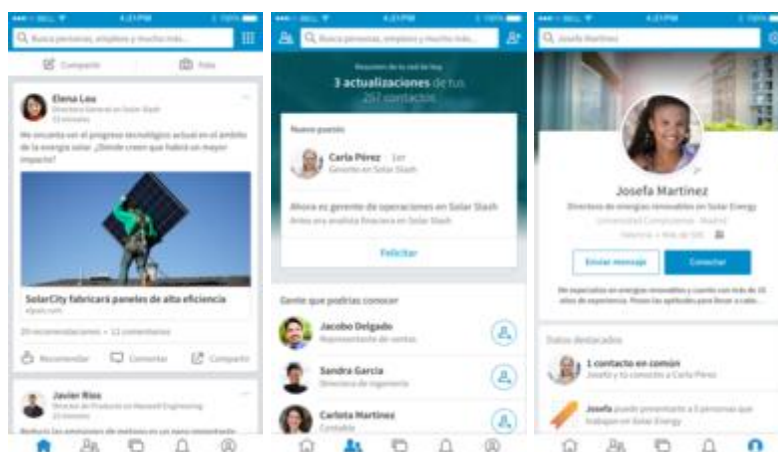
BELL 4:21 PM 100%

Busca personas, empleos y mucho más...

Compartir

Foto

Elena Lou

Directora General en Solar Slash

Me encanta ver el progreso tecnológico actual en el ámbito de la energía solar. ¿Dónde creen que habrá un mayor impacto?

SolarCity fabricará paneles de alta eficiencia

20 recomendaciones • 12 comentarios

Recomendar

Comentar

Compartir

Javier Ríos

Director de Producto en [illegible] Engineering

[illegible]

BELL 4:21 PM 100%

Busca personas, empleos y mucho más...

Resumen de la red de hoy

3 actualizaciones de tus 257 contactos

Nuevo puesto

Carla Pérez · 1er

Gerente en Solar Slash

Ahora es gerente de operaciones en Solar Slash

Antes era analista financiera en Solar Slash

Felicitar

Gente que podrías conocer

Jacobo Delgado

Representante de ventas

Sandra García

Directora de ingeniería

Carlota Martínez

Contable

BELL 4:21 PM 100%

Josefa Martínez

Josefa Martínez

Directora de energías renovables en Solar Energy

Universidad Complutense · Madrid

Valencia · Más de 500

Enviar mensaje

Conectar

Me especializo en energías renovables y cuento con más de 10 años de experiencia. Pienso las aptitudes para llevar a cabo...

Datos destacados

1 contacto en común

Josefa y tú conocéis a Carla Pérez

Josefa puede presentarte a 5 personas que trabajan en Solar Energy